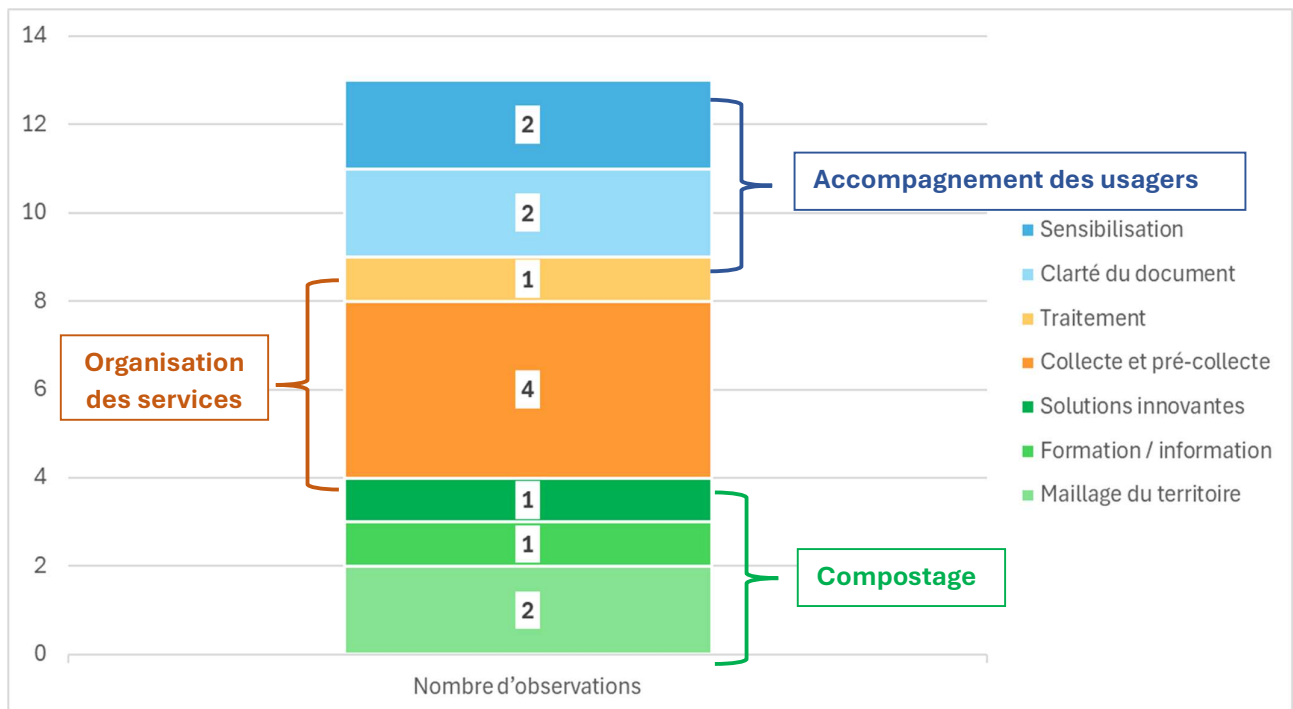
14
12
10
8
6
4
2
0

2
2
1
4
1
1
2

Accompagnement des usagers
Organisation des services
Compostage

Sensibilisation
Clarté du document
Traitement
Collecte et pré-collecte
Solutions innovantes
Formation / information
Maillage du territoire

Nombre d'observations